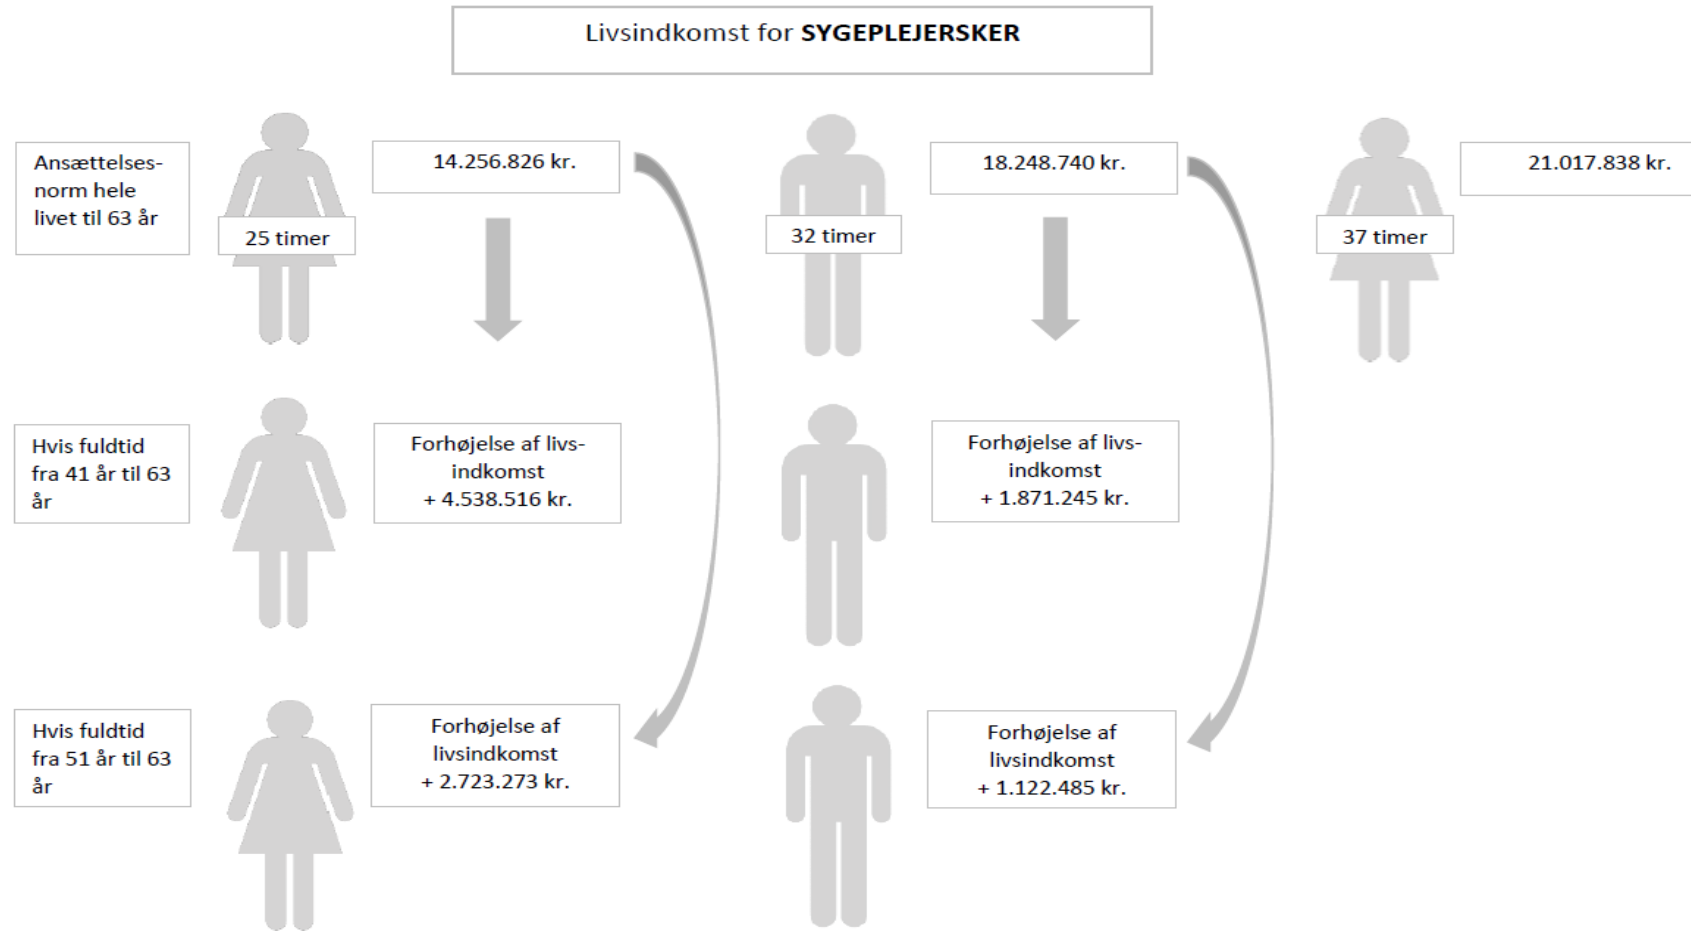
Livsindkomst for **SYGEPLEJERSKER**

Ansættelsesnorm hele livet til 63 år

25 timer

14.256.826 kr.

32 timer

18.248.740 kr.

37 timer

21.017.838 kr.

Hvis fuldtid fra 41 år til 63 år

Forhøjelse af livsindkomst
+ 4.538.516 kr.

Forhøjelse af livsindkomst
+ 1.871.245 kr.

Hvis fuldtid fra 51 år til 63 år

Forhøjelse af livsindkomst
+ 2.723.273 kr.

Forhøjelse af livsindkomst
+ 1.122.485 kr.